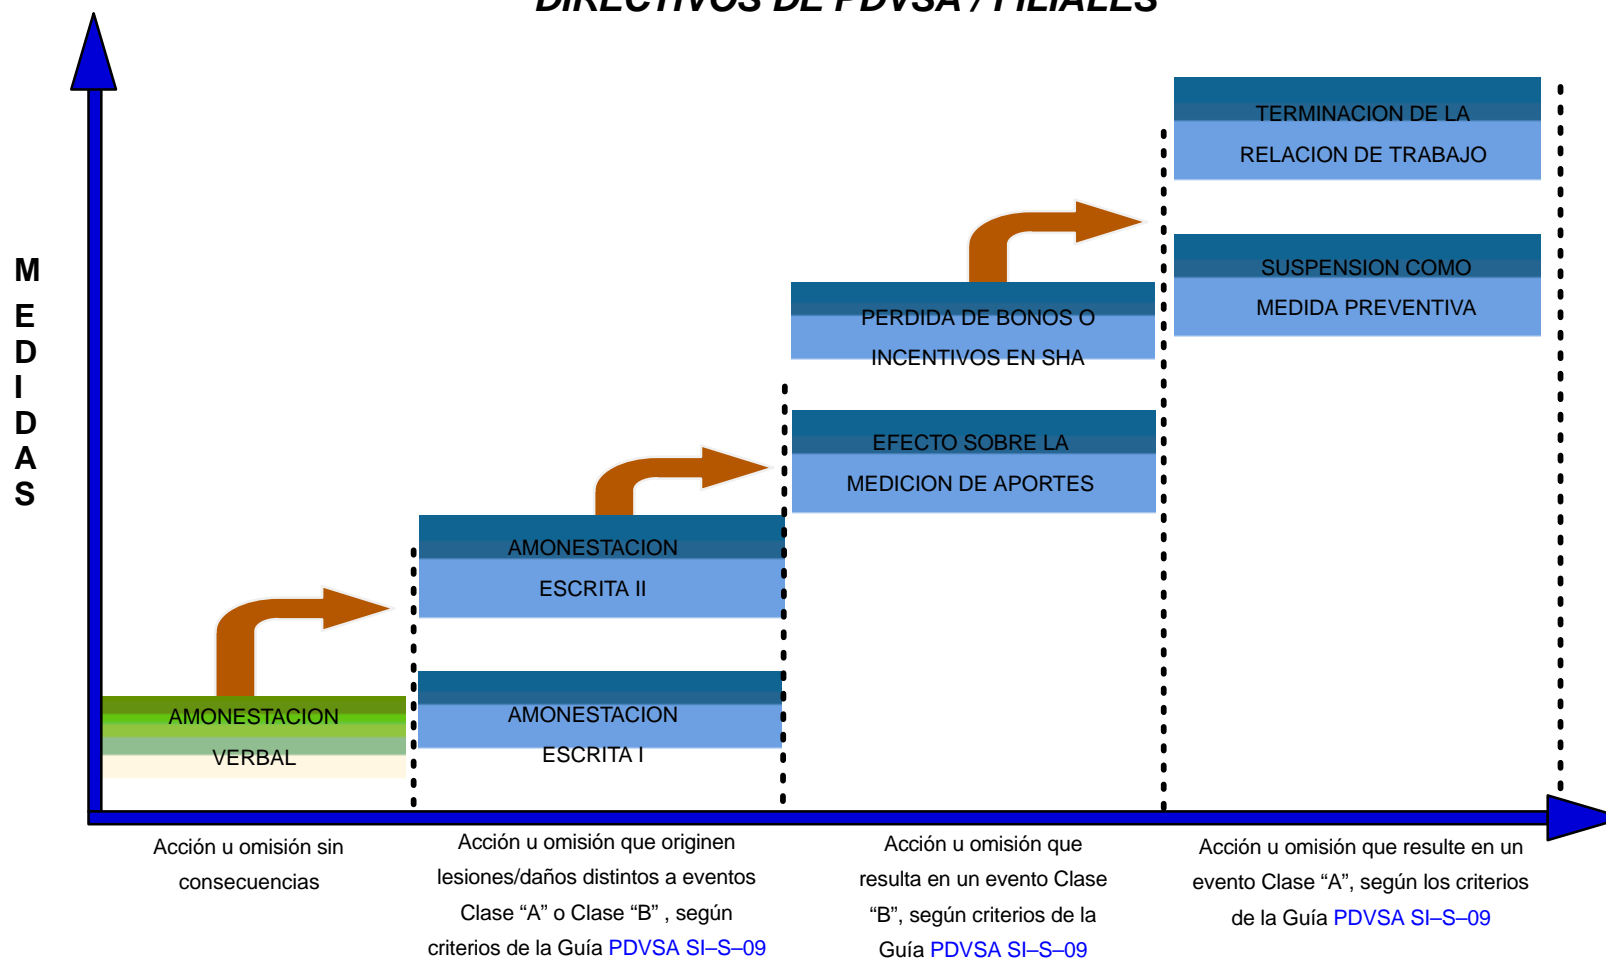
DIRECTIVOS DE PDVSA / FILIALES

M E D I D A S

TERMINACION DE LA RELACION DE TRABAJO

SUSPENSION COMO MEDIDA PREVENTIVA

PERDIDA DE BONOS O INCENTIVOS EN SHA

EFECTO SOBRE LA MEDICION DE APORTES

AMONESTACION ESCRITA II

AMONESTACION ESCRITA I

AMONESTACION VERBAL

Acción u omisión sin consecuencias

Acción u omisión que originen lesiones/daños distintos a eventos Clase “A” o Clase “B” , según criterios de la Guía PDVSA SI–S–09

Acción u omisión que resulta en un evento Clase “B”, según criterios de la Guía PDVSA SI–S–09

Acción u omisión que resulte en un evento Clase “A”, según los criterios de la Guía PDVSA SI–S–09